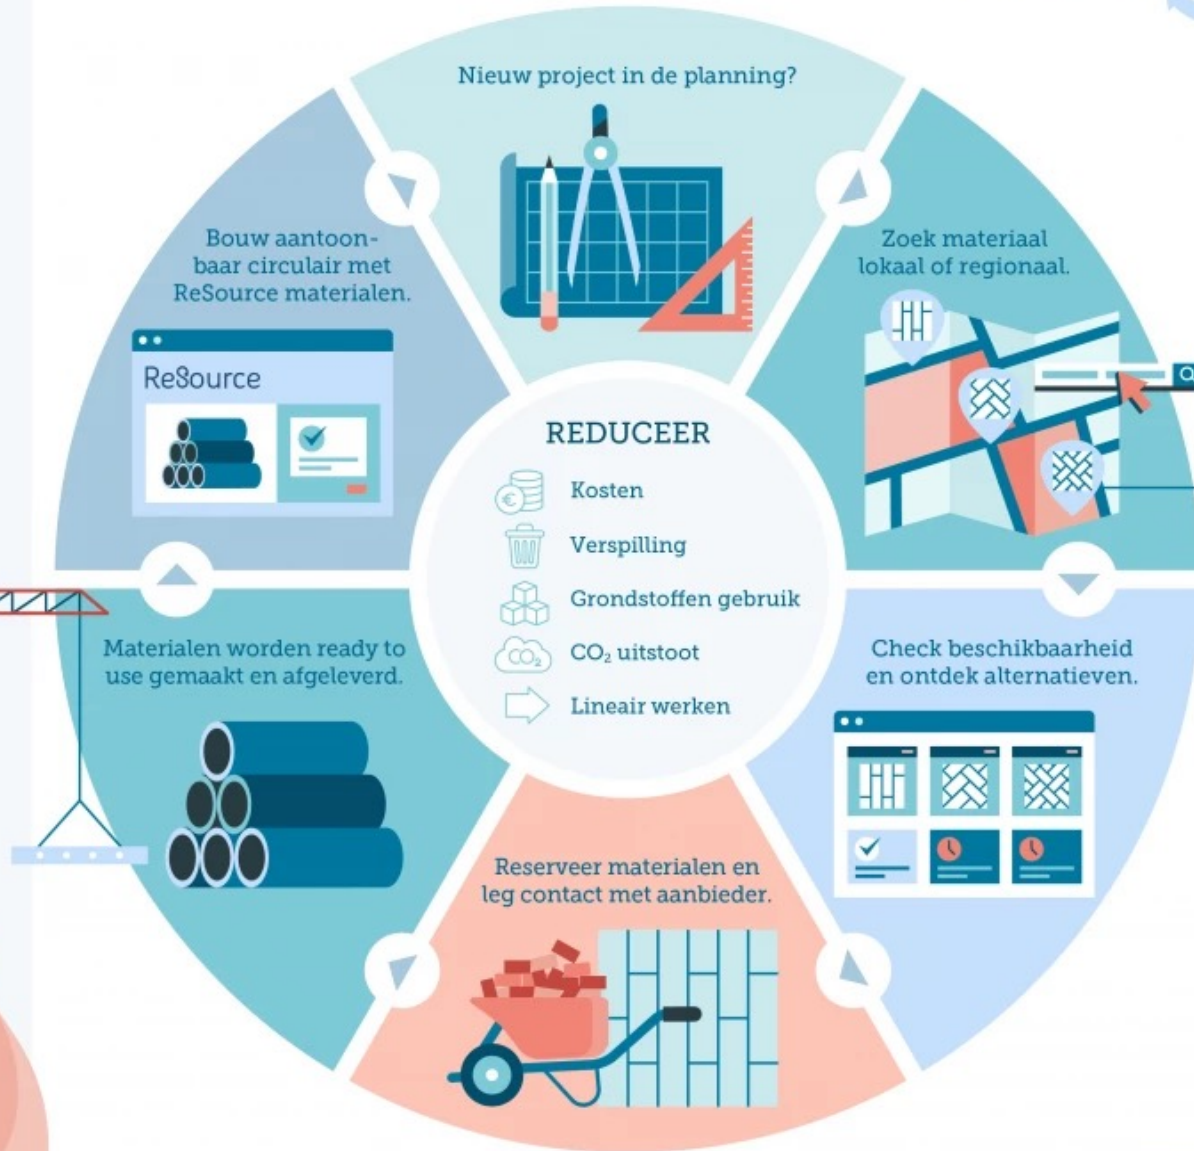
Nieuw project in de planning?

Zoek materiaal lokaal of regionaal.

Check beschikbaarheid en ontdek alternatieven.

Reserveer materialen en leg contact met aanbieder.

Materialen worden ready to use gemaakt en afgeleverd.

Bouw aantoonbaar circulair met ReSource materialen.

ReSource

REDUCEER

Kosten

Verspilling

Grondstoffen gebruik

$CO_2$ uitstoot

Lineair werken